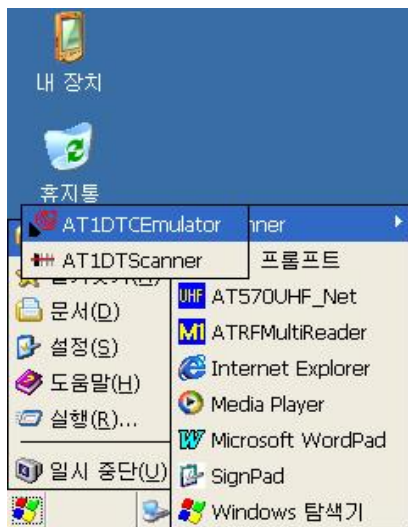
내 장치

휴지통

AT1DTCEmulator
AT1DTScanner

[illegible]nner
프롬프트
AT570UHF_Net
ATRFMultiReader
Internet Explorer
Media Player
Microsoft WordPad
SignPad
Windows 탐색기

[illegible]
문서(D)
설정(S)
도움말(H)
실행(R)...
일시 중단(U)